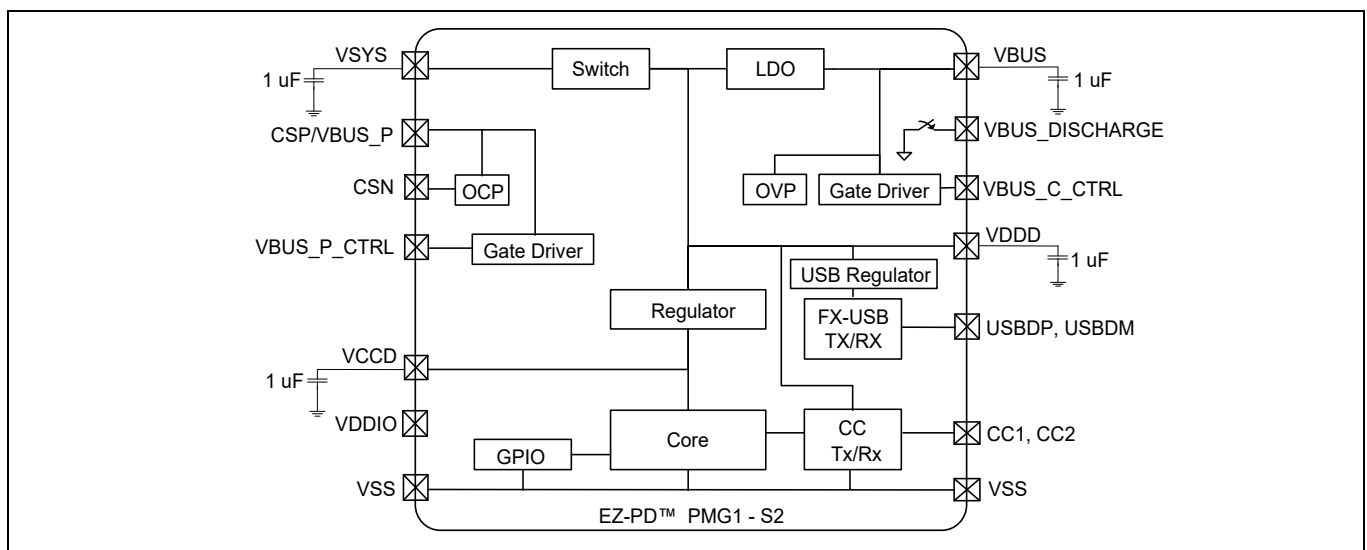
VSYS
1 uF
CSP/VBUS_P
CSN
OCP
VBUS_P_CTRL
Gate Driver
Switch
LDO
VBUS
1 uF
VBUS_DISCHARGE
OVP
Gate Driver
VBUS_C_CTRL
VDDD
1 uF
USB Regulator
Regulator
FX-USB TX/RX
USBDP, USBDM
VCCD
1 uF
VDDIO
GPIO
Core
CC Tx/Rx
CC1, CC2
VSS
VSS
EZ-PD™ PMG1 - S2